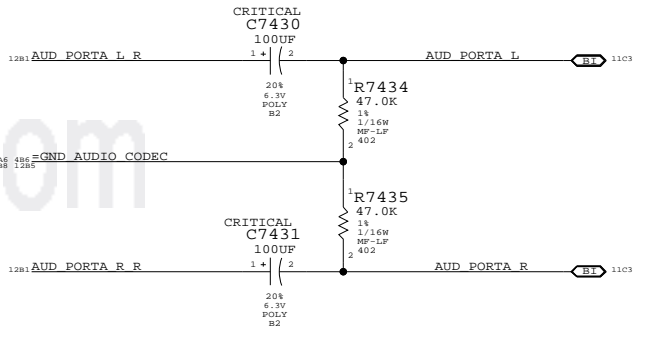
CRITICAL
C7430
100UF

12B1 AUD_PORTA_L_R

1 + 2

20%
6.3V
POLY
B2

AUD_PORTA_L

BI 11C3

1
R7434
47.0K
1%
1/16W
MF-LF
402
2

A6 4B6
B8 12B5 =GND_AUDIO_CODEC

1
R7435
47.0K
1%
1/16W
MF-LF
402
2

CRITICAL
C7431
100UF

12B1 AUD_PORTA_R_R

1 + 2

20%
6.3V
POLY
B2

AUD_PORTA_R

BI 11C3